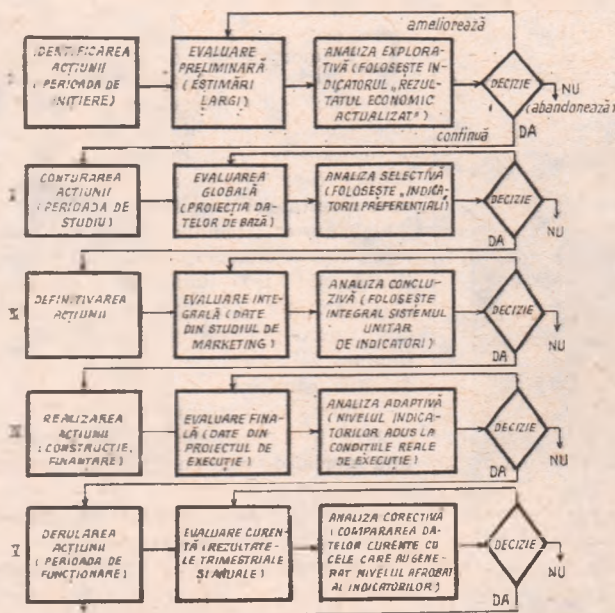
ameliorează

I

IDENTIFICAREA ACȚIUNII (PERIOADA DE INIȚIERE)

EVALUARE PRELIMINARĂ (ESTIMĂRI LARGI)

ANALIZA EXPLORATIVĂ (FOLOSEȘTE INDICATORUL „REZULTATUL ECONOMIC ACTUALIZAT")

DECIZIE

NU (abandonează)

continuă

DA

II

CONTURAREA ACȚIUNII (PERIOADA DE STUDIU)

EVALUAREA GLOBALĂ (PROIECȚIA DATELOR DE BAZĂ)

ANALIZA SELECTIVĂ (FOLOSEȘTE „INDICATORII PREFERENȚIALI")

DECIZIE

DA

NU

III

DEFINITIVAREA ACȚIUNII

EVALUARE INTEGRALĂ (DATE DIN STUDIUL DE MARKETING)

ANALIZA CONCLUZIVĂ (FOLOSEȘTE INTEGRAL SISTEMUL UNITAR DE INDICATORI)

DECIZIE

DA

NU

IV

REALIZAREA ACȚIUNII (CONSTRUCȚIE, FINANȚARE)

EVALUARE FINALĂ (DATE DIN PROIECTUL DE EXECUȚIE)

ANALIZA ADAPTIVĂ (NIVELUL INDICATORILOR ADUS LA CONDIȚIILE REALE DE EXECUȚIE)

DECIZIE

DA

NU

V

DERULAREA ACȚIUNII (PERIOADA DE FUNCȚIONARE)

EVALUARE CURENTĂ (REZULTATELE TRIMESTRIALE ȘI ANUALE)

ANALIZA CORECTIVĂ (COMPARAREA DATELOR CURENTE CU CELE CARE AU GENERAT NIVELUL APROBAT AL INDICATORILOR)

DECIZIE

DA